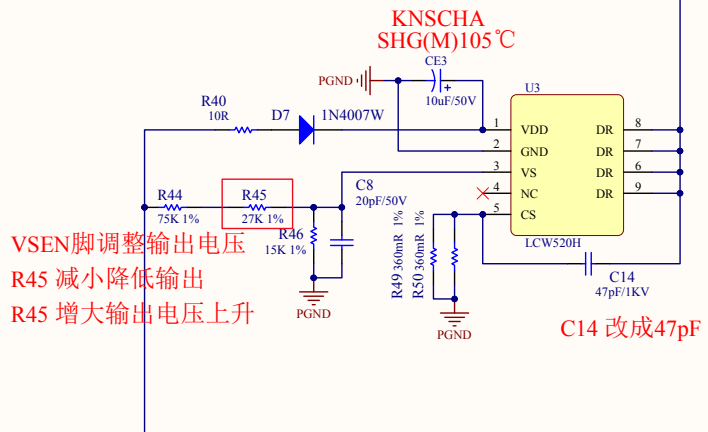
KNSCHA
SHG(M)105℃

PGND
CE3
10uF/50V
U3
R40
10R
D7
1N4007W
1 VDD DR 8
2 GND DR 7
3 VS DR 6
4 NC DR 9
5 CS
C8
20pF/50V
R44
75K 1%
R45
27K 1%
R46
15K 1%
PGND
R49 360mR 1%
R50 360mR 1%
PGND
LCW520H
C14
47pF/1KV

VSEN脚调整输出电压
R45 减小降低输出
R45 增大输出电压上升

C14 改成47pF